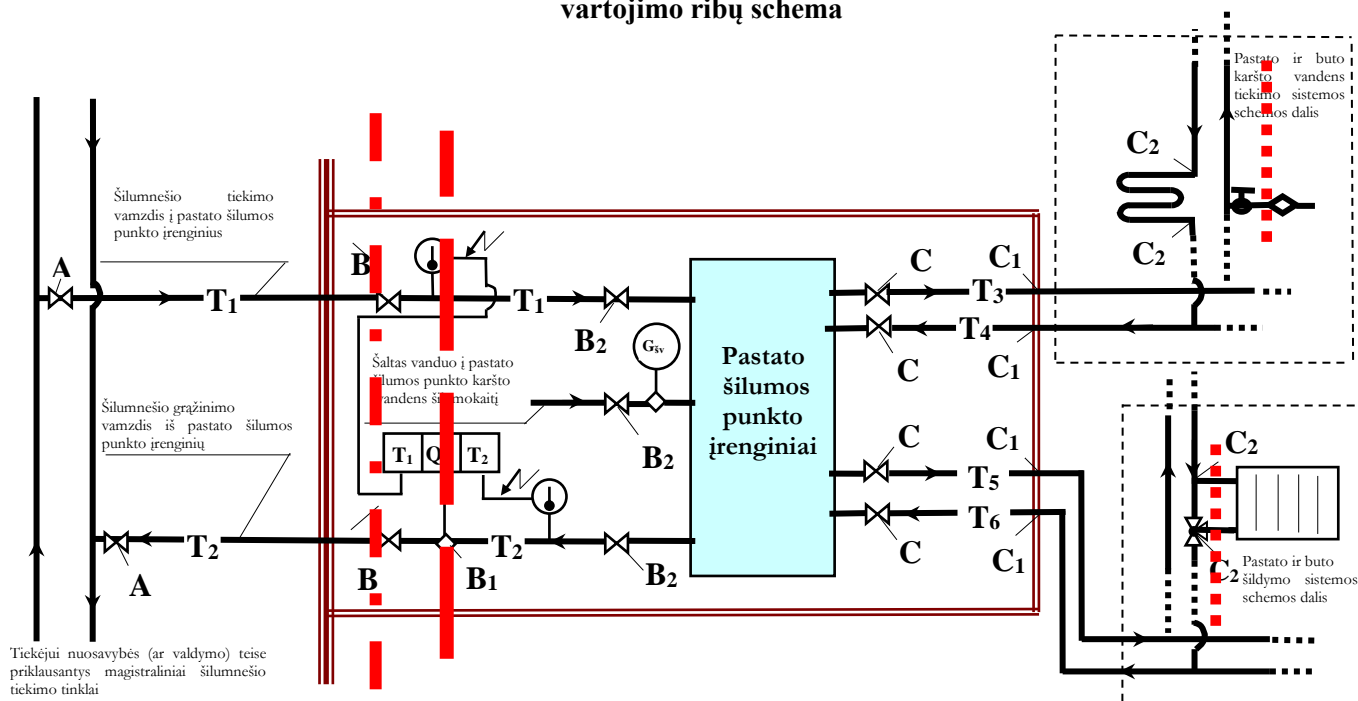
vartojimo ribų schema

Pastato ir buto karšto vandens tiekimo sistemos schemos dalis

$C_2$

$C_2$

Šilumnešio tiekimo vamzdis į pastato šilumos punkto įrenginius

A

B

$T_1$

$T_1$

$B_2$

C

$C_1$

$T_3$

$T_4$

C

$C_1$

$G_{šv}$

Pastato šilumos punkto įrenginiai

Šaltas vanduo į pastato šilumos punkto karšto vandens šilumokaitį

Šilumnešio grąžinimo vamzdis iš pastato šilumos punkto įrenginių

$B_2$

$T_1$ Q $T_2$

C

$C_1$

$C_2$

$T_5$

$T_6$

C

$C_1$

$T_2$

A

B

$B_1$

$T_2$

$B_2$

$C_2$

Pastato ir buto šildymo sistemos schemos dalis

Tiekėjui nuosavybės (ar valdymo) teise priklausantys magistraliniai šilumnešio tiekimo tinklai